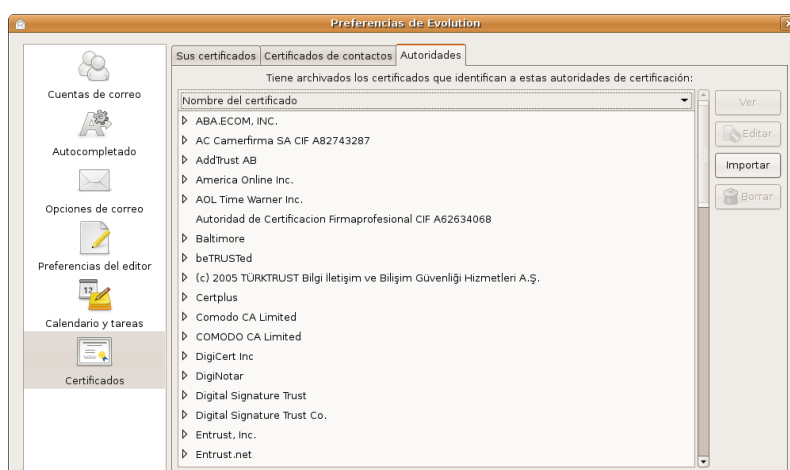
Preferencias de Evolution

Cuentas de correo
Autocompletado
Opciones de correo
Preferencias del editor
12
Calendario y tareas
Certificados

Sus certificados | Certificados de contactos | Autoridades

Tiene archivados los certificados que identifican a estas autoridades de certificación:

Nombre del certificado
ABA.ECOM, INC.
AC Camerfirma SA CIF A82743287
AddTrust AB
America Online Inc.
AOL Time Warner Inc.
Autoridad de Certificacion Firmaprofesional CIF A62634068
Baltimore
beTRUSTed
(c) 2005 TÜRKTRUST Bilgi İletişim ve Bilişim Güvenliği Hizmetleri A.Ş.
Certplus
Comodo CA Limited
COMODO CA Limited
DigiCert Inc
DigiNotar
Digital Signature Trust
Digital Signature Trust Co.
Entrust, Inc.
Entrust.net

Ver
Editar
Importar
Borrar